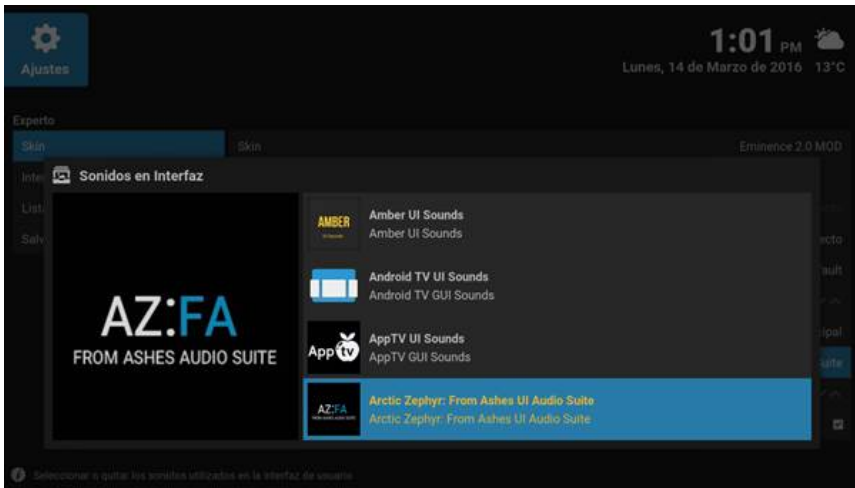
Ajustes

1:01 PM
Lunes, 14 de Marzo de 2016 13°C

Experto
Skin
Skin
Eminence 2.0 MOD
Inte
List
Salv

Sonidos en Interfaz

AZ:FA
FROM ASHES AUDIO SUITE

AMBER
Amber UI Sounds
Amber UI Sounds

Android TV UI Sounds
Android TV GUI Sounds

App tv
AppTV UI Sounds
AppTV GUI Sounds

AZ:FA
Arctic Zephyr: From Ashes UI Audio Suite
Arctic Zephyr: From Ashes UI Audio Suite

ecto
ault
ipal
uite

Seleccionar o quitar los sonidos utilizados en la interfaz de usuario